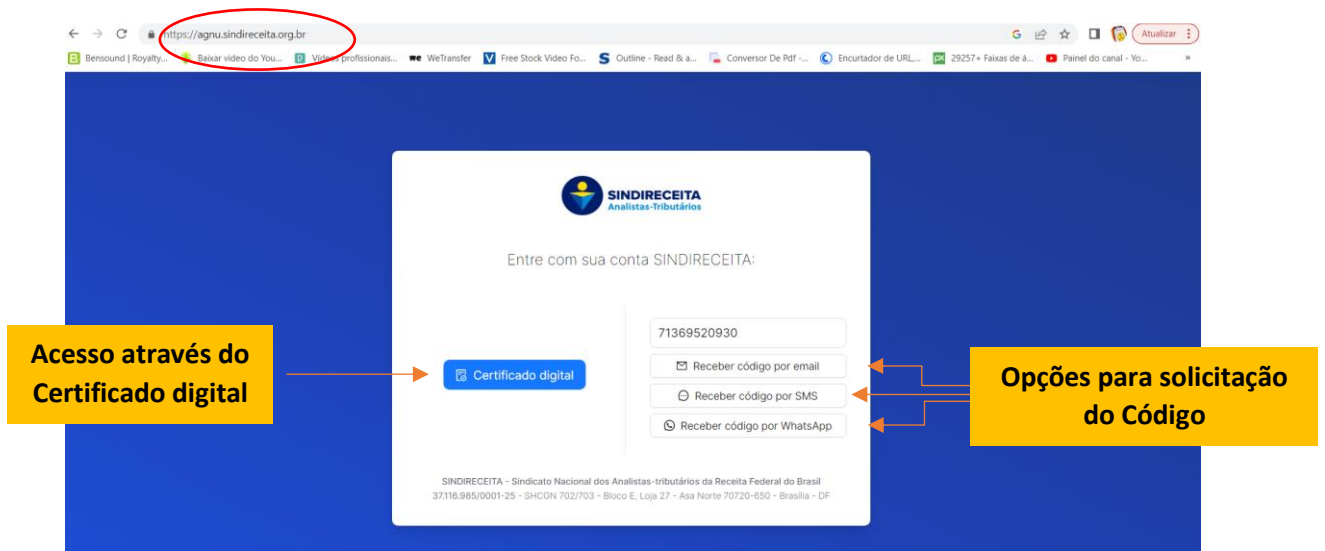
https://agnu.sindireceita.org.br

Atualizar

Bensound | Royalty... Baixar video do You... Videos profissionais... WeTransfer Free Stock Video Fo... Outline - Read & a... Conversor De Pdf -... Encurtador de URL,... 29257+ Faixas de á... Painel do canal - Yo...

SINDIRECEITA
Analistas-Tributários

Entre com sua conta SINDIRECEITA:

Acesso através do Certificado digital

Certificado digital

71369520930

Receber código por email

Receber código por SMS

Receber código por WhatsApp

Opções para solicitação do Código

SINDIRECEITA - Sindicato Nacional dos Analistas-tributários da Receita Federal do Brasil
37.116.985/0001-25 - SHCGN 702/703 - Bloco E, Loja 27 - Asa Norte 70720-650 - Brasília - DF